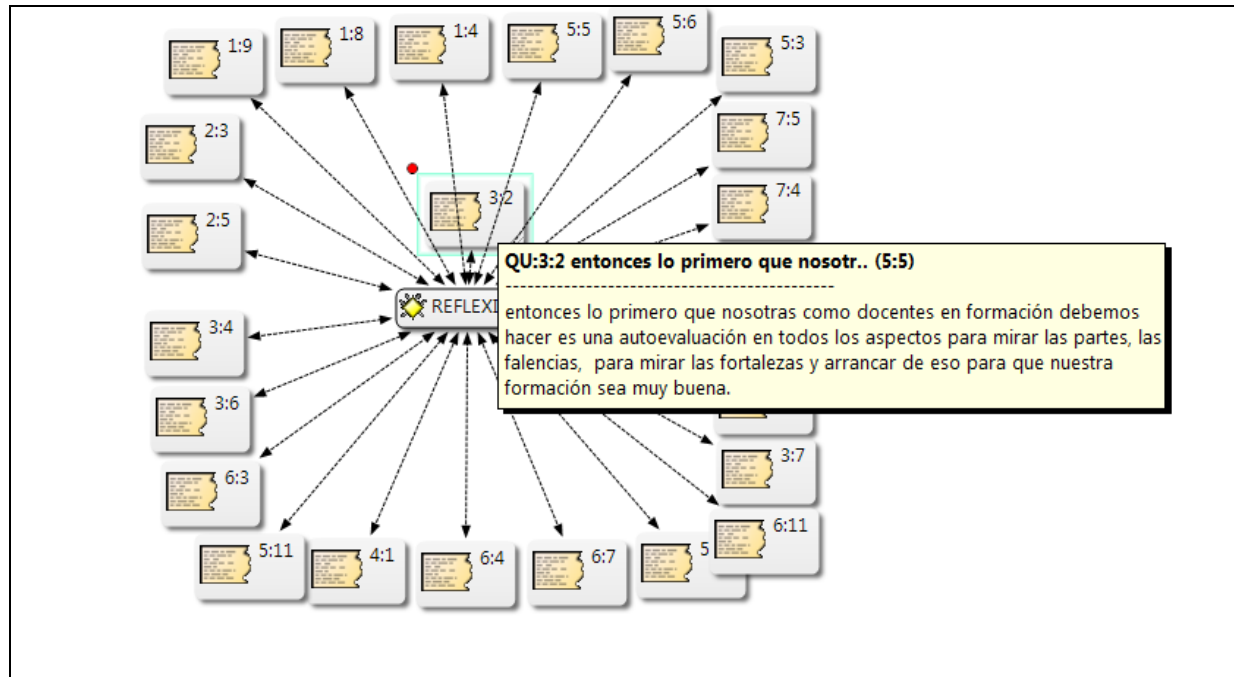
1:9
1:8
1:4
5:5
5:6
5:3
2:3
7:5
3:2
7:4
2:5
REFLEXI
3:4
3:6
3:7
6:3
6:11
5:11
4:1
6:4
6:7
5

QU:3:2 entonces lo primero que nosotr.. (5:5)
--------------------------------------------------
entonces lo primero que nosotras como docentes en formación debemos hacer es una autoevaluación en todos los aspectos para mirar las partes, las falencias, para mirar las fortalezas y arrancar de eso para que nuestra formación sea muy buena.